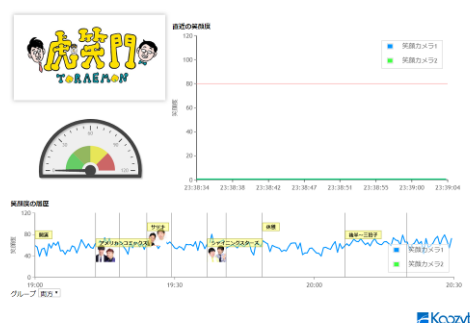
虎笑門
TORAEMON

直近の笑顔度

120
100
80
60
40
20
0

笑顔度

23:38:34
23:38:38
23:38:42
23:38:47
23:38:51
23:38:55
23:39:00
23:39:04

笑顔カメラ1
笑顔カメラ2

笑顔度の推移

120
80
40
0

笑顔度

開演
アメリカンエキスプレス
サオ
シャイニングスターズ
休憩
桂米一三郎子

19:00
19:30
20:00
20:30

笑顔カメラ1
笑顔カメラ2

グループ 東京

Koozyt